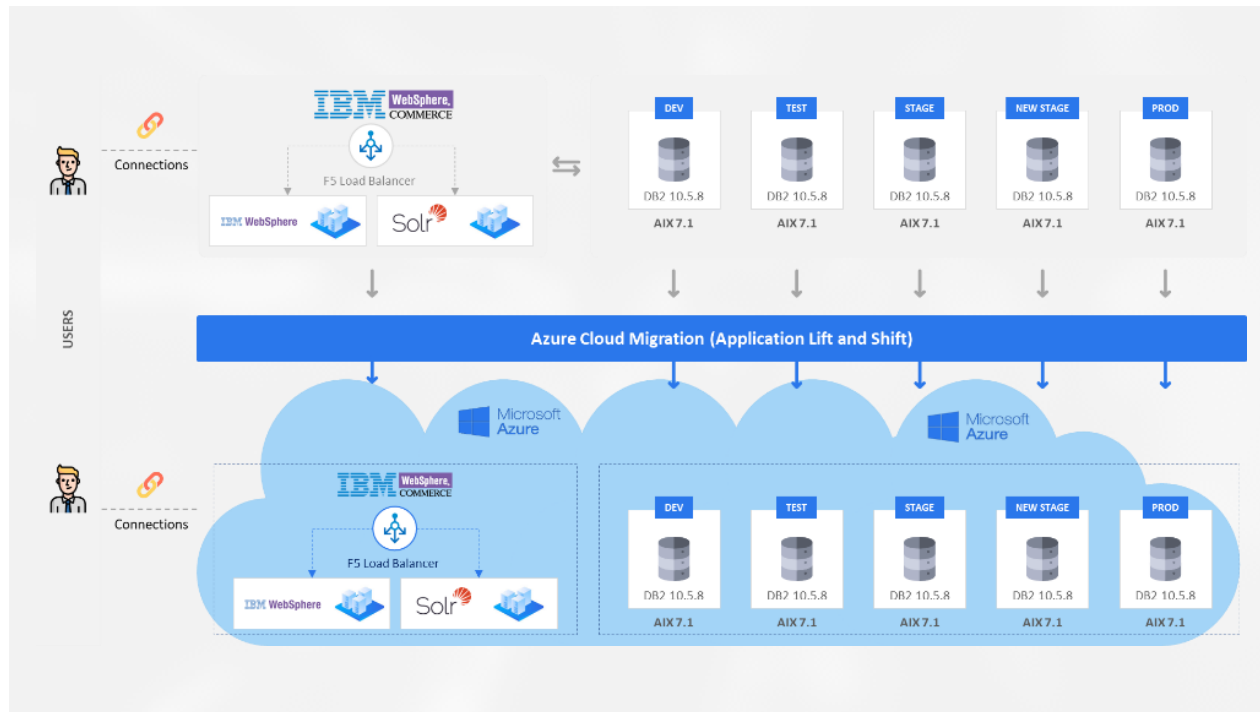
Connections

IBM WebSphere. COMMERCE

F5 Load Balancer

IBM WebSphere

Solr

DEV
DB2 10.5.8
AIX 7.1

TEST
DB2 10.5.8
AIX 7.1

STAGE
DB2 10.5.8
AIX 7.1

NEW STAGE
DB2 10.5.8
AIX 7.1

PROD
DB2 10.5.8
AIX 7.1

USERS

Azure Cloud Migration (Application Lift and Shift)

Microsoft Azure

Microsoft Azure

Connections

IBM WebSphere. COMMERCE

F5 Load Balancer

IBM WebSphere

Solr

DEV
DB2 10.5.8
AIX 7.1

TEST
DB2 10.5.8
AIX 7.1

STAGE
DB2 10.5.8
AIX 7.1

NEW STAGE
DB2 10.5.8
AIX 7.1

PROD
DB2 10.5.8
AIX 7.1